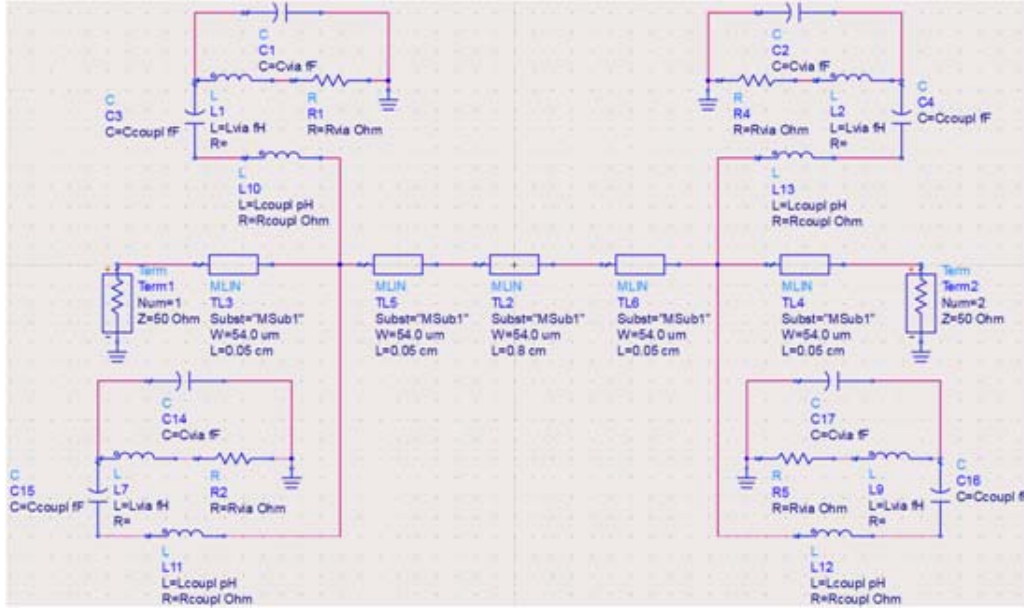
C
C1
C=Cvia fF

L
L1
L=Lvia fH
R=

R
R1
R=Rvia Ohm

C
C3
C=Ccoupl fF

L
L10
L=Lcoupl pH
R=Rcoupl Ohm

C
C2
C=Cvia fF

R
R4
R=Rvia Ohm

L
L2
L=Lvia fH
R=

C
C4
C=Ccoupl fF

L
L13
L=Lcoupl pH
R=Rcoupl Ohm

Term
Term1
Num=1
Z=50 Ohm

MLIN
TL3
Subst="MSub1"
W=54.0 um
L=0.05 cm

MLIN
TL5
Subst="MSub1"
W=54.0 um
L=0.05 cm

MLIN
TL2
Subst="MSub1"
W=54.0 um
L=0.8 cm

MLIN
TL6
Subst="MSub1"
W=54.0 um
L=0.05 cm

MLIN
TL4
Subst="MSub1"
W=54.0 um
L=0.05 cm

Term
Term2
Num=2
Z=50 Ohm

C
C14
C=Cvia fF

L
L7
L=Lvia fH
R=

R
R2
R=Rvia Ohm

C
C15
C=Ccoupl fF

L
L11
L=Lcoupl pH
R=Rcoupl Ohm

C
C17
C=Cvia fF

R
R5
R=Rvia Ohm

L
L9
L=Lvia fH
R=

C
C16
C=Ccoupl f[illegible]

L
L12
L=Lcoupl pH
R=Rcoupl Ohm